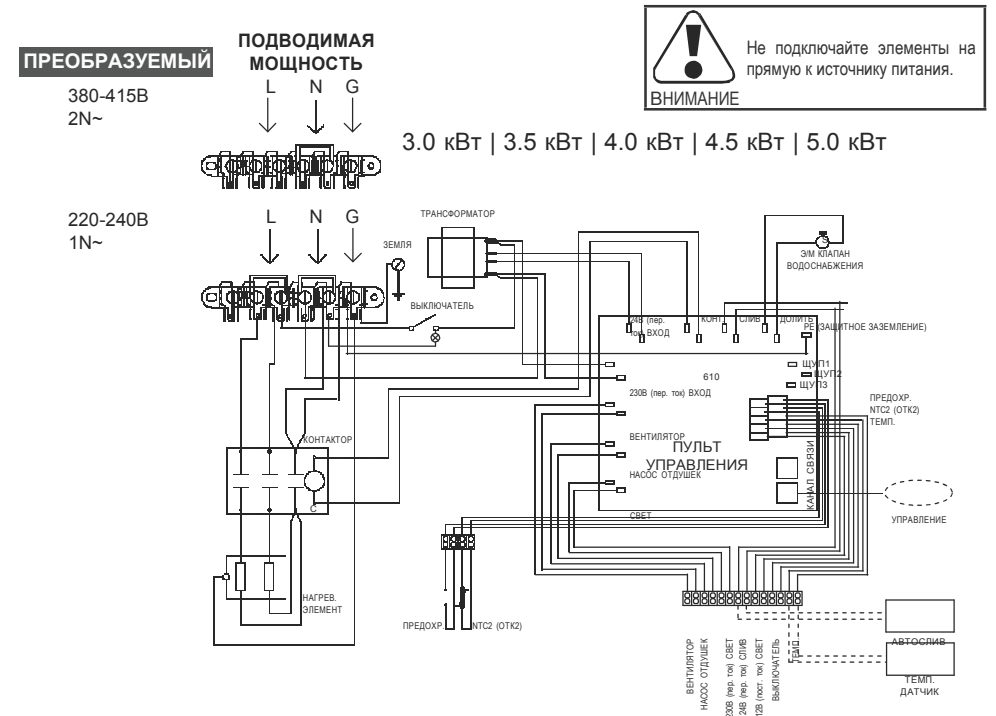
ПРЕОБРАЗУЕМЫЙ

ПОДВОДИМАЯ МОЩНОСТЬ

ВНИМАНИЕ

Не подключайте элементы на прямую к источнику питания.

380-415В
2N~

L N G

3.0 кВт | 3.5 кВт | 4.0 кВт | 4.5 кВт | 5.0 кВт

220-240В
1N~

L N G

ТРАНСФОРМАТОР

ЗЕМЛЯ

ВЫКЛЮЧАТЕЛЬ

Э/М КЛАПАН ВОДОСНАБЖЕНИЯ

24В (пер. ток) ВХОД

КОНТ

СЛИВ

ДОЛИТЬ

PE (ЗАЩИТНОЕ ЗАЗЕМЛЕНИЕ)

ЩУП1
ЩУП2
ЩУП3

610

230В (пер. ток) ВХОД

ПРЕДОХР.
NTC2 (ОТК2)
ТЕМП.

КОНТАКТОР

ВЕНТИЛЯТОР

ПУЛЬТ УПРАВЛЕНИЯ

НАСОС ОТДУШЕК

КАНАЛ СВЯЗИ

C

УПРАВЛЕНИЕ

СВЕТ

НАГРЕВ. ЭЛЕМЕНТ

ПРЕДОХР.

NTC2 (ОТК2)

АВТОСЛИВ

ТЕМП. ДАТЧИК

ВЕНТИЛЯТОР
НАСОС ОТДУШЕК
230В (пер. ток) СВЕТ
24В (пер. ток) СЛИВ
12В (пост. ток) СВЕТ
ВЫКЛЮЧАТЕЛЬ
ТЕМП